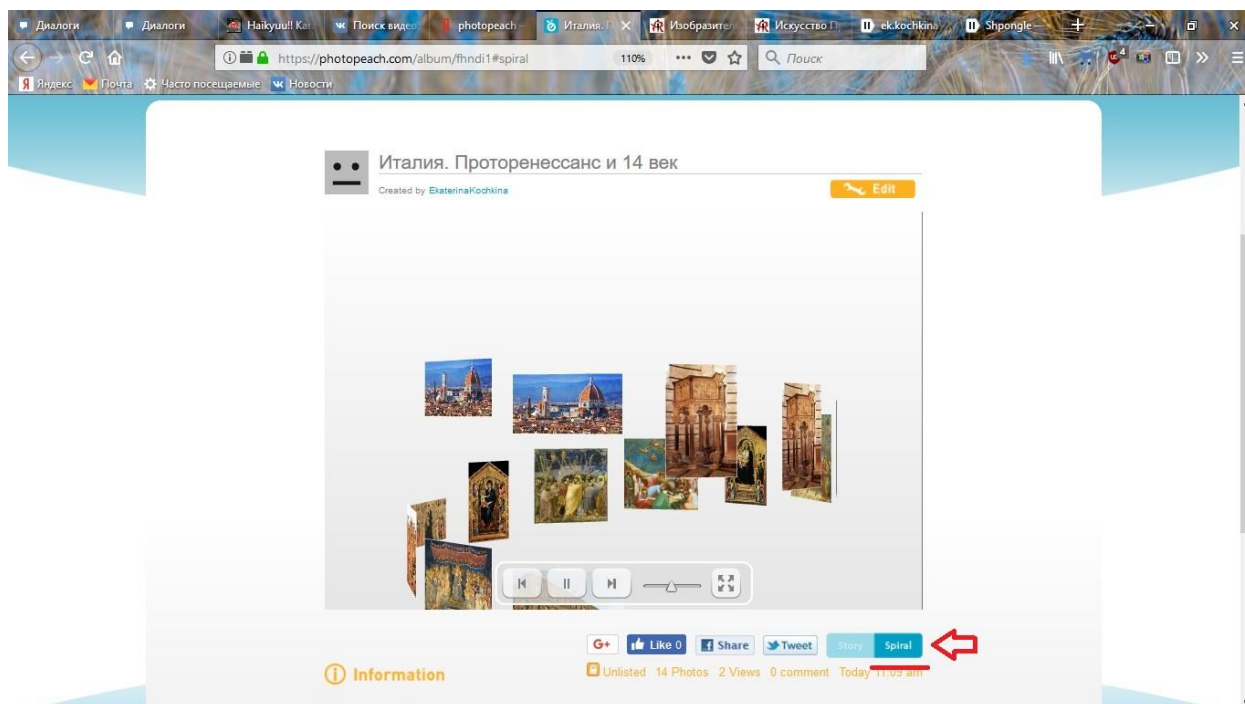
Диалоги Диалоги Haikyuu!! Ка Поиск видео photopeach Италия. П Изобразител Искусство П ek.kochkina Shpongle

https://photopeach.com/album/fhndi1#spiral 110% Поиск

Яндекс Почта Часто посещаемые Новости

Италия. Проторенессанс и 14 век

Created by EkaterinaKochkina

Edit

G+ Like 0 Share Tweet Story Spiral

Information

Unlisted 14 Photos 2 Views 0 comment Today 11:05 am